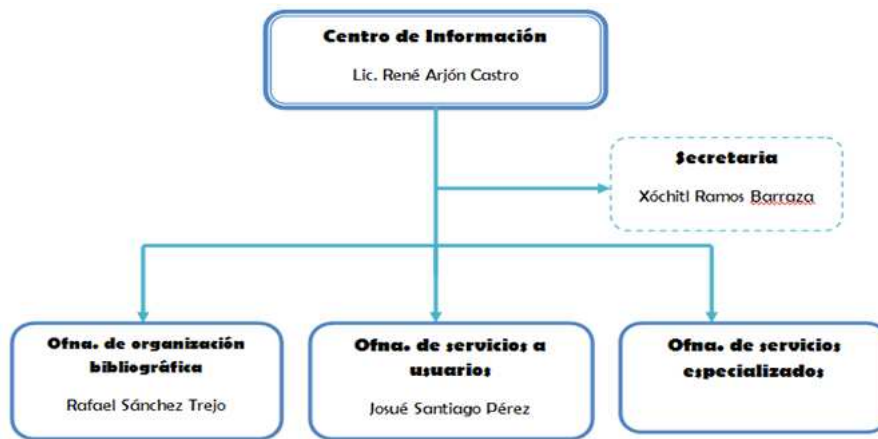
Centro de Información
Lic. René Arjón Castro

Secretaria
Xóchitl Ramos Barraza

Ofna. de organización bibliográfica
Rafael Sánchez Trejo

Ofna. de servicios a usuarios
Josué Santiago Pérez

Ofna. de servicios especializados